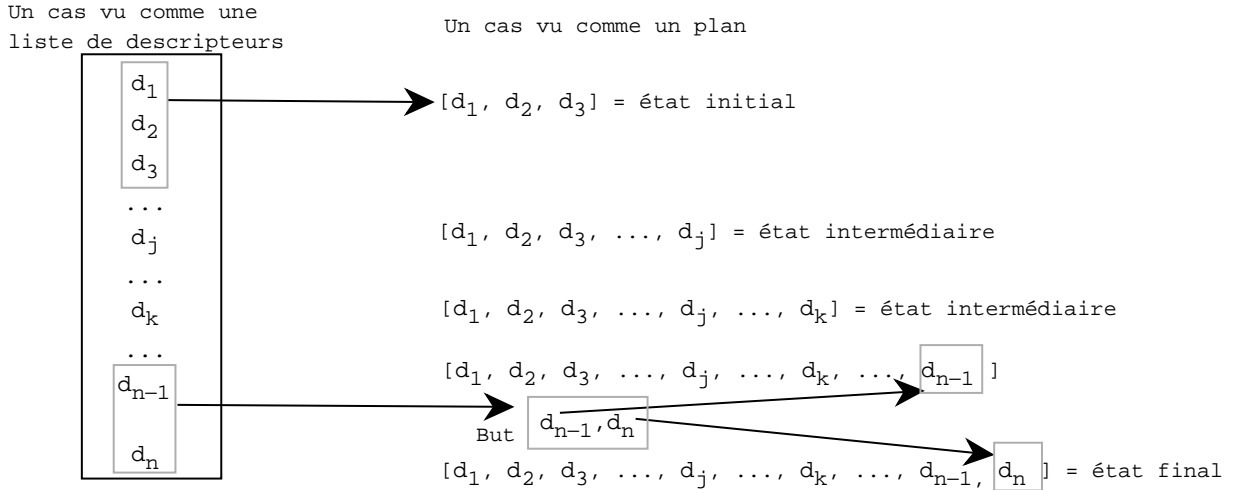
Un cas vu comme une liste de descripteurs

Un cas vu comme un plan

$d_1$
$d_2$
$d_3$
...
$d_j$
...
$d_k$
...
$d_{n-1}$
$d_n$

$[d_1, d_2, d_3]$ = état initial

$[d_1, d_2, d_3, ..., d_j]$ = état intermédiaire

$[d_1, d_2, d_3, ..., d_j, ..., d_k]$ = état intermédiaire

$[d_1, d_2, d_3, ..., d_j, ..., d_k, ..., d_{n-1}]$

But $d_{n-1}, d_n$

$[d_1, d_2, d_3, ..., d_j, ..., d_k, ..., d_{n-1}, d_n]$ = état final